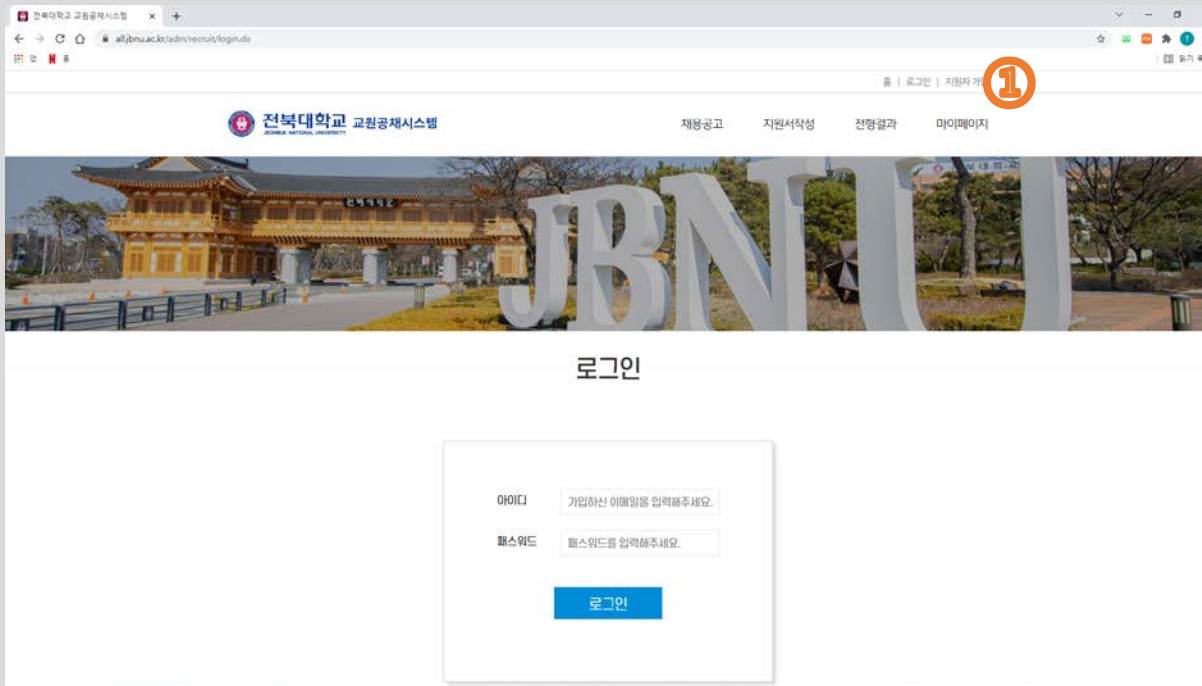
전북대학교 교원공채시스템 ×

all.jbnu.ac.kr/adm/recruit/login.do

홈 | 로그인 | 지원자 가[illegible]

①

전북대학교 교원공채시스템

JEONBUK NATIONAL UNIVERSITY

채용공고 지원서작성 전형결과 마이페이지

JBNU

로그인

아이디 가입하신 이메일을 입력해주세요.

패스워드 패스워드를 입력해주세요.

로그인